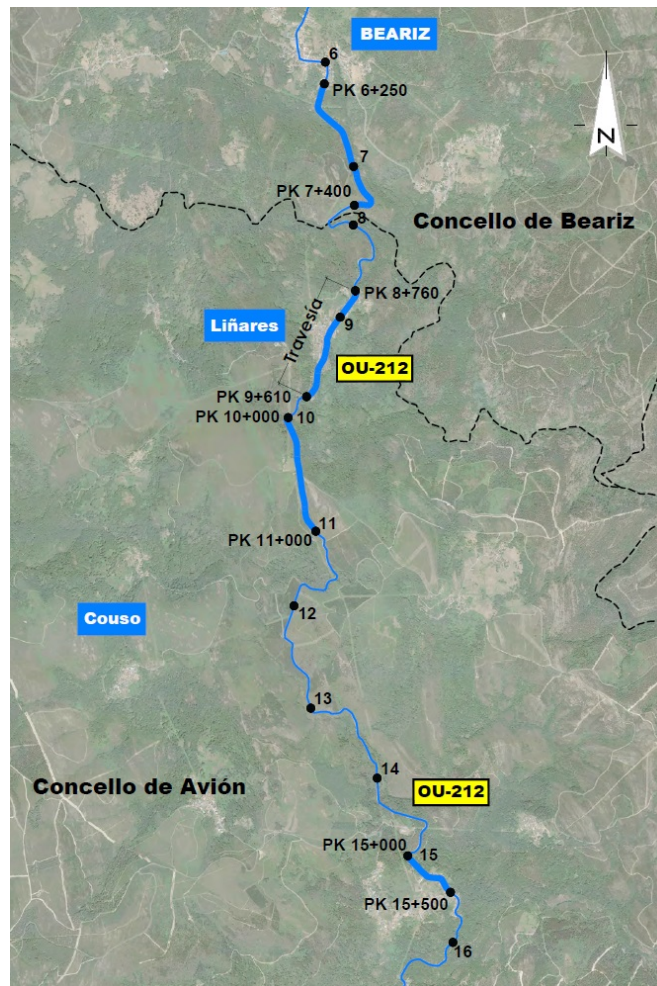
BEARIZ

6

PK 6+250

N

7

PK 7+400

8

Concello de Beariz

PK 8+760

Liñares

9

Travesía

OU-212

PK 9+610

PK 10+000

10

11

PK 11+000

Couso

12

13

14

Concello de Avión

OU-212

PK 15+000

15

PK 15+500

16